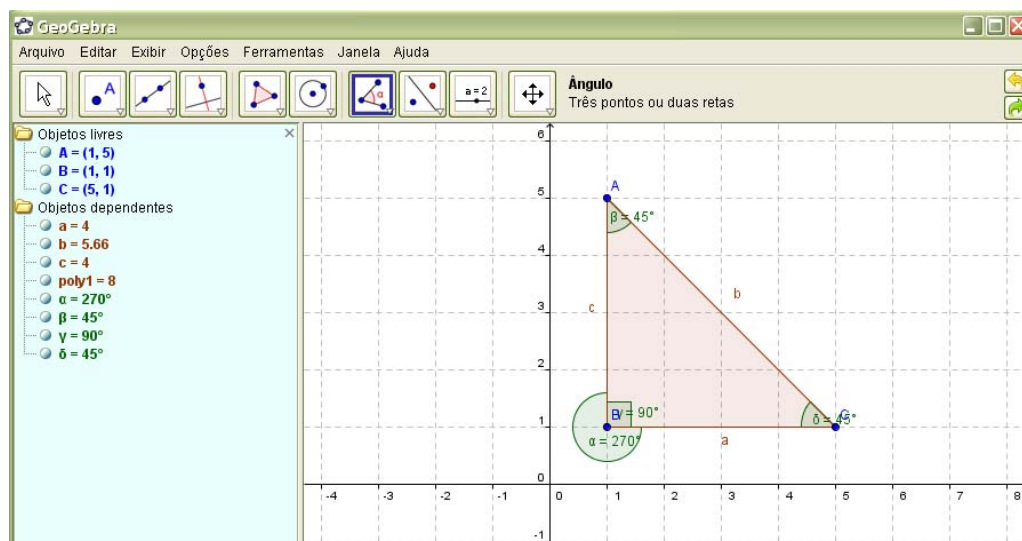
GeoGebra

Arquivo Editar Exibir Opções Ferramentas Janela Ajuda

Ângulo
Três pontos ou duas retas

a = 2

Objetos livres
A = (1, 5)
B = (1, 1)
C = (5, 1)
Objetos dependentes
a = 4
b = 5.66
c = 4
poly1 = 8
α = 270°
β = 45°
γ = 90°
δ = 45°

A
β = 45°
b
c
B
γ = 90°
α = 270°
a
δ = 45°
C

6
5
4
3
2
1
0
-1
-4 -3 -2 -1 0 1 2 3 4 5 6 7 8